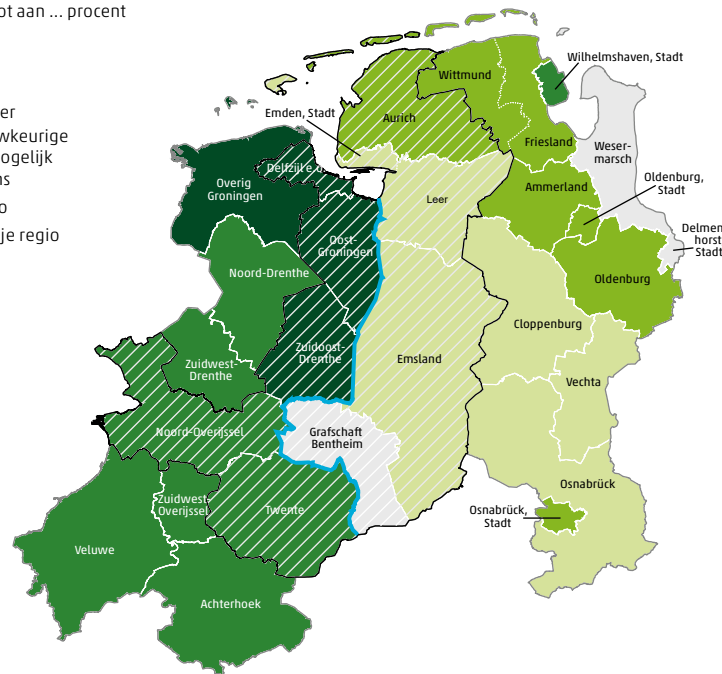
ot aan ... procent

er
wkeurige
ogelijk
ns
o
je regio

Wilhelmshaven, Stadt
Wittmund
Emden, Stadt
Aurich
Friesland
Weser-marsch
Overig Groningen
Delfzijl e.o.
Ammerland
Oldenburg, Stadt
Leer
Delmen-horst Stadt
Oost-Groningen
Noord-Drenthe
Oldenburg
Cloppenburg
Zuidoost-Drenthe
Zuidwest-Drenthe
Emsland
Vechta
Noord-Overijssel
Grafschaft Bentheim
Osnabrück
Zuidwest-Overijssel
Twente
Osnabrück, Stadt
Veluwe
Achterhoek